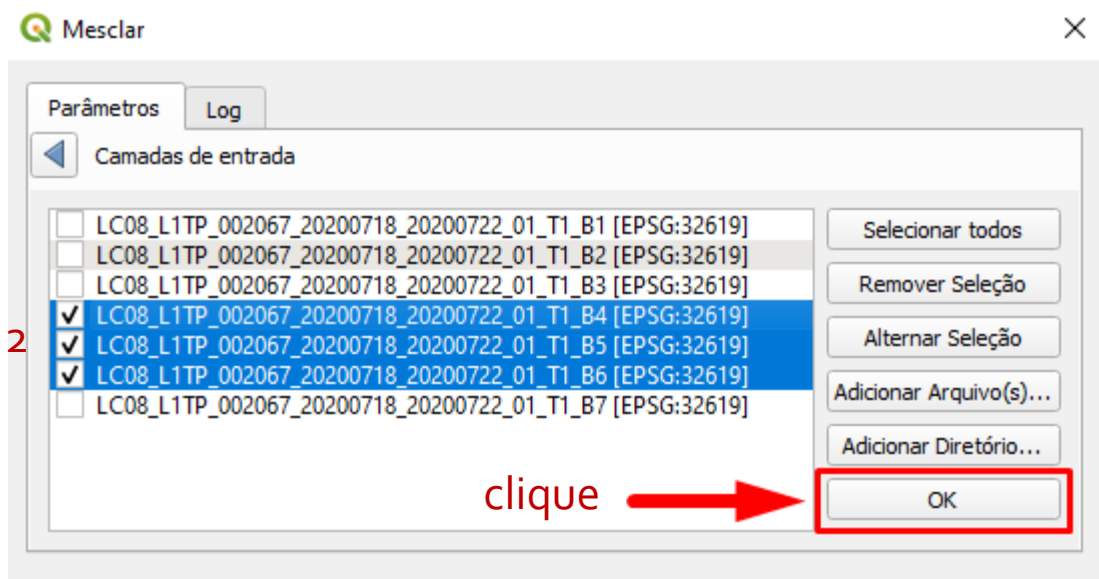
Mesclar

Parâmetros | Log

Camadas de entrada

LC08_L1TP_002067_20200718_20200722_01_T1_B1 [EPSG:32619]
LC08_L1TP_002067_20200718_20200722_01_T1_B2 [EPSG:32619]
LC08_L1TP_002067_20200718_20200722_01_T1_B3 [EPSG:32619]
✓ LC08_L1TP_002067_20200718_20200722_01_T1_B4 [EPSG:32619]
✓ LC08_L1TP_002067_20200718_20200722_01_T1_B5 [EPSG:32619]
✓ LC08_L1TP_002067_20200718_20200722_01_T1_B6 [EPSG:32619]
LC08_L1TP_002067_20200718_20200722_01_T1_B7 [EPSG:32619]

2

Selecionar todos
Remover Seleção
Alternar Seleção
Adicionar Arquivo(s)...
Adicionar Diretório...

clique

OK